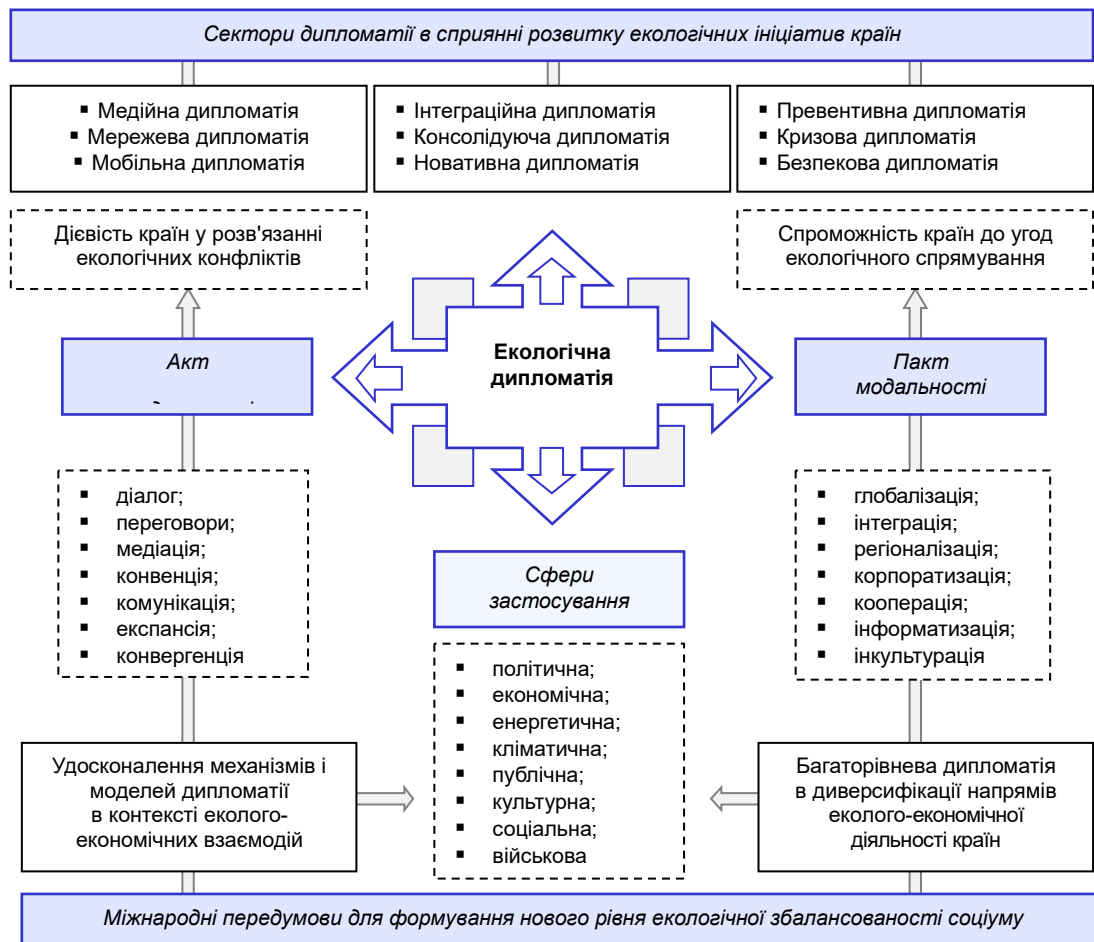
Сектори дипломатії в сприянні розвитку екологічних ініціатив країн

▪ Медійна дипломатія
▪ Мережева дипломатія
▪ Мобільна дипломатія

▪ Інтеграційна дипломатія
▪ Консолідуюча дипломатія
▪ Новативна дипломатія

▪ Превентивна дипломатія
▪ Кризова дипломатія
▪ Безпекова дипломатія

Дієвість країн у розв'язанні екологічних конфліктів

Спроможність країн до угод екологічного спрямування

Акт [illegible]

Екологічна дипломатія

Пакт модальності

▪ діалог;
▪ переговори;
▪ медіація;
▪ конвенція;
▪ комунікація;
▪ експансія;
▪ конвергенція

Сфери застосування

▪ глобалізація;
▪ інтеграція;
▪ регіоналізація;
▪ корпоратизація;
▪ кооперація;
▪ інформатизація;
▪ інкультурація

▪ політична;
▪ економічна;
▪ енергетична;
▪ кліматична;
▪ публічна;
▪ культурна;
▪ соціальна;
▪ військова

Удосконалення механізмів і моделей дипломатії в контексті еколого-економічних взаємодій

Багаторівнева дипломатія в диверсифікації напрямів еколого-економічної діяльності країн

Міжнародні передумови для формування нового рівня екологічної збалансованості соціуму